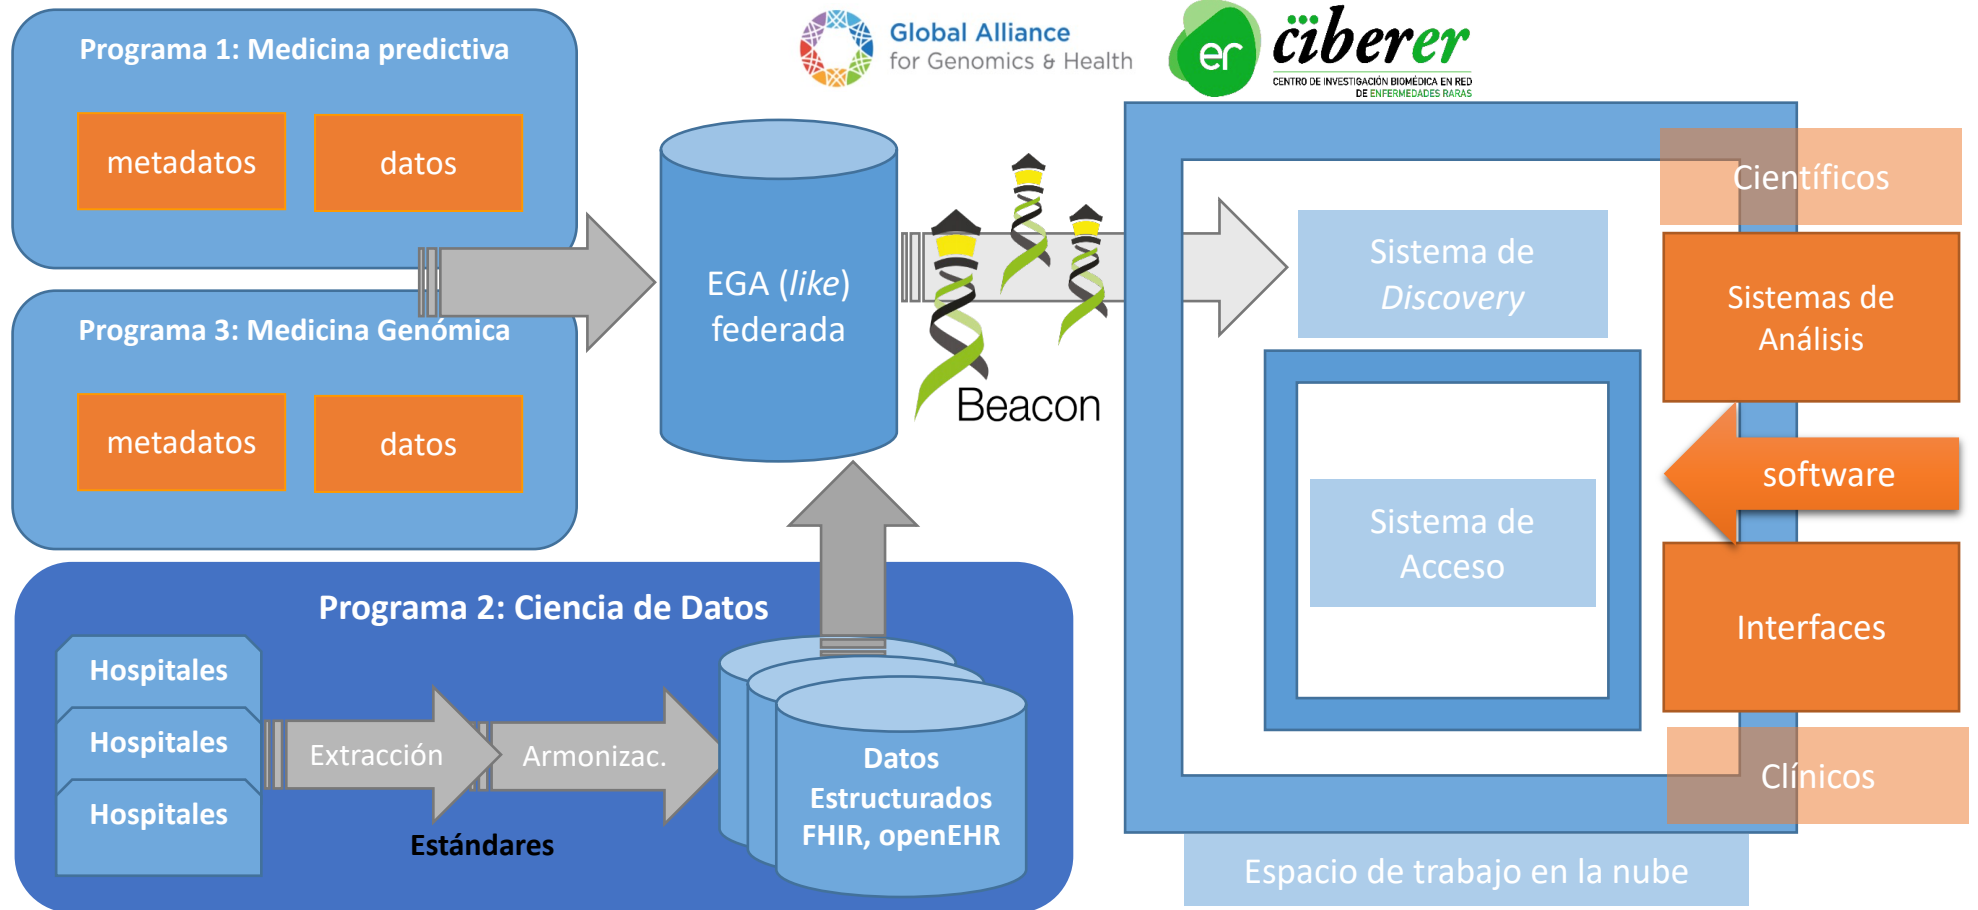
Programa 1: Medicina predictiva

metadatos

datos

Global Alliance for Genomics & Health

er ciberer
CENTRO DE INVESTIGACIÓN BIOMÉDICA EN RED DE ENFERMEDADES RARAS

EGA (*like*) federada

Beacon

Científicos

Sistema de *Discovery*

Sistemas de Análisis

Programa 3: Medicina Genómica

metadatos

datos

software

Sistema de Acceso

Programa 2: Ciencia de Datos

Hospitales

Hospitales

Hospitales

Extracción

Armonizac.

Estándares

Datos Estructurados FHIR, openEHR

Interfaces

Clínicos

Espacio de trabajo en la nube